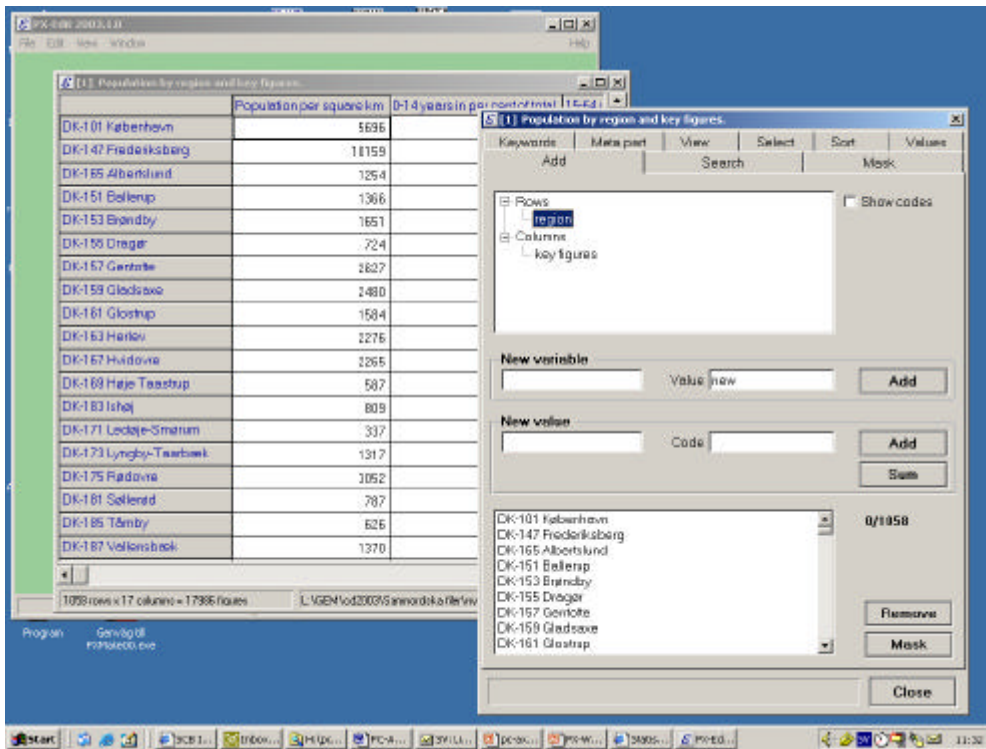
PX-Edit 2003.10

File Edit View Window Help

[1] Population by region and key figures.

| | Population per square km | 0-14 years in per cent of total | 15-64 |
|---|---|---|---|
| DK-101 København | 5696 | | |
| DK-147 Frederiksberg | 10159 | | |
| DK-165 Albertslund | 1254 | | |
| DK-151 Ballerup | 1366 | | |
| DK-153 Brøndby | 1651 | | |
| DK-155 Dragør | 724 | | |
| DK-157 Gentofte | 2827 | | |
| DK-159 Gladsaxe | 2480 | | |
| DK-161 Glostrup | 1584 | | |
| DK-163 Herlev | 2276 | | |
| DK-167 Hvidovre | 2265 | | |
| DK-169 Høje Taastrup | 587 | | |
| DK-183 Ishøj | 809 | | |
| DK-171 Ledøje-Smørum | 337 | | |
| DK-173 Lyngby-Taarbæk | 1317 | | |
| DK-175 Rødovre | 3052 | | |
| DK-181 Søllerød | 787 | | |
| DK-185 Tårnby | 626 | | |
| DK-187 Vallensbæk | 1370 | | |

1058 rows x 17 columns = 17986 figures L:\GEM\cd2003\Sammordska filer\...

[1] Population by region and key figures.

Keywords Meta part View Select Sort Values
Add Search Mask

Rows
region
Columns
key figures

Show codes

New variable
Value new
Add

New value
Code
Add
Sum

DK-101 København
DK-147 Frederiksberg
DK-165 Albertslund
DK-151 Ballerup
DK-153 Brøndby
DK-155 Dragør
DK-157 Gentofte
DK-159 Gladsaxe
DK-161 Glostrup

0/1058

Remove
Mask

Close

Program
Genväg till PXMaketb.exe

Start SCB 1... Inbox... Hi (pc... PC-A... SV(Li... pc-ax... PX-W... Statis... PX-Ed... 11:32